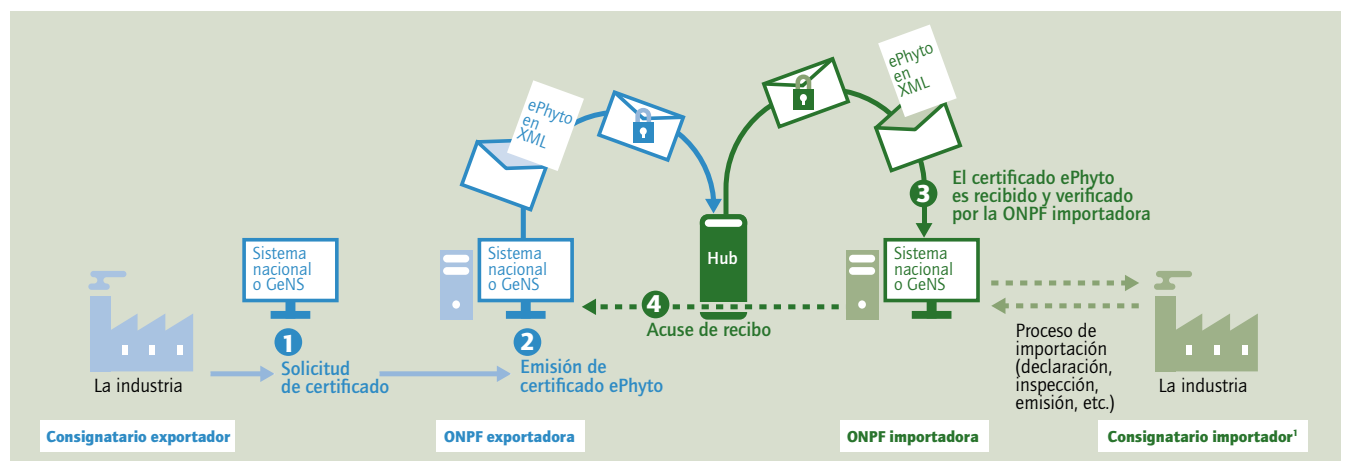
ePhyto en XML

ePhyto en XML

3 El certificado ePhyto es recibido y verificado por la ONPF importadora

Sistema nacional o GeNS

Sistema nacional o GeNS

Hub

Sistema nacional o GeNS

La industria

1 Solicitud de certificado

2 Emisión de certificado ePhyto

4 Acuse de recibo

Proceso de importación (declaración, inspección, emisión, etc.)

La industria

Consignatario exportador

ONPF exportadora

ONPF importadora

Consignatario importador$^1$